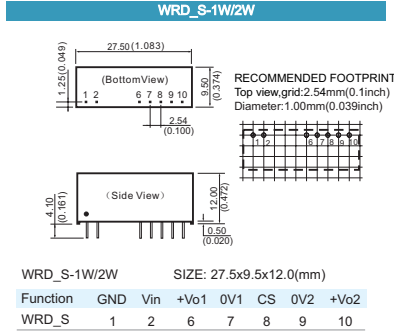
WRD_S-1W/2W

27.50(1.083)

1.25(0.049)

(BottomView)

9.50 (0.374)

1 2 6 7 8 9 10

2.54 (0.100)

RECOMMENDED FOOTPRINT
Top view,grid:2.54mm(0.1inch)
Diameter:1.00mm(0.039inch)

1 2 6 7 8 9 10

(Side View)

4.10 (0.161)

12.00 (0.472)

0.50 (0.020)

WRD_S-1W/2W SIZE: 27.5x9.5x12.0(mm)

| Function | GND | Vin | +Vo1 | 0V1 | CS | 0V2 | +Vo2 |
|---|---|---|---|---|---|---|---|
| WRD_S | 1 | 2 | 6 | 7 | 8 | 9 | 10 |